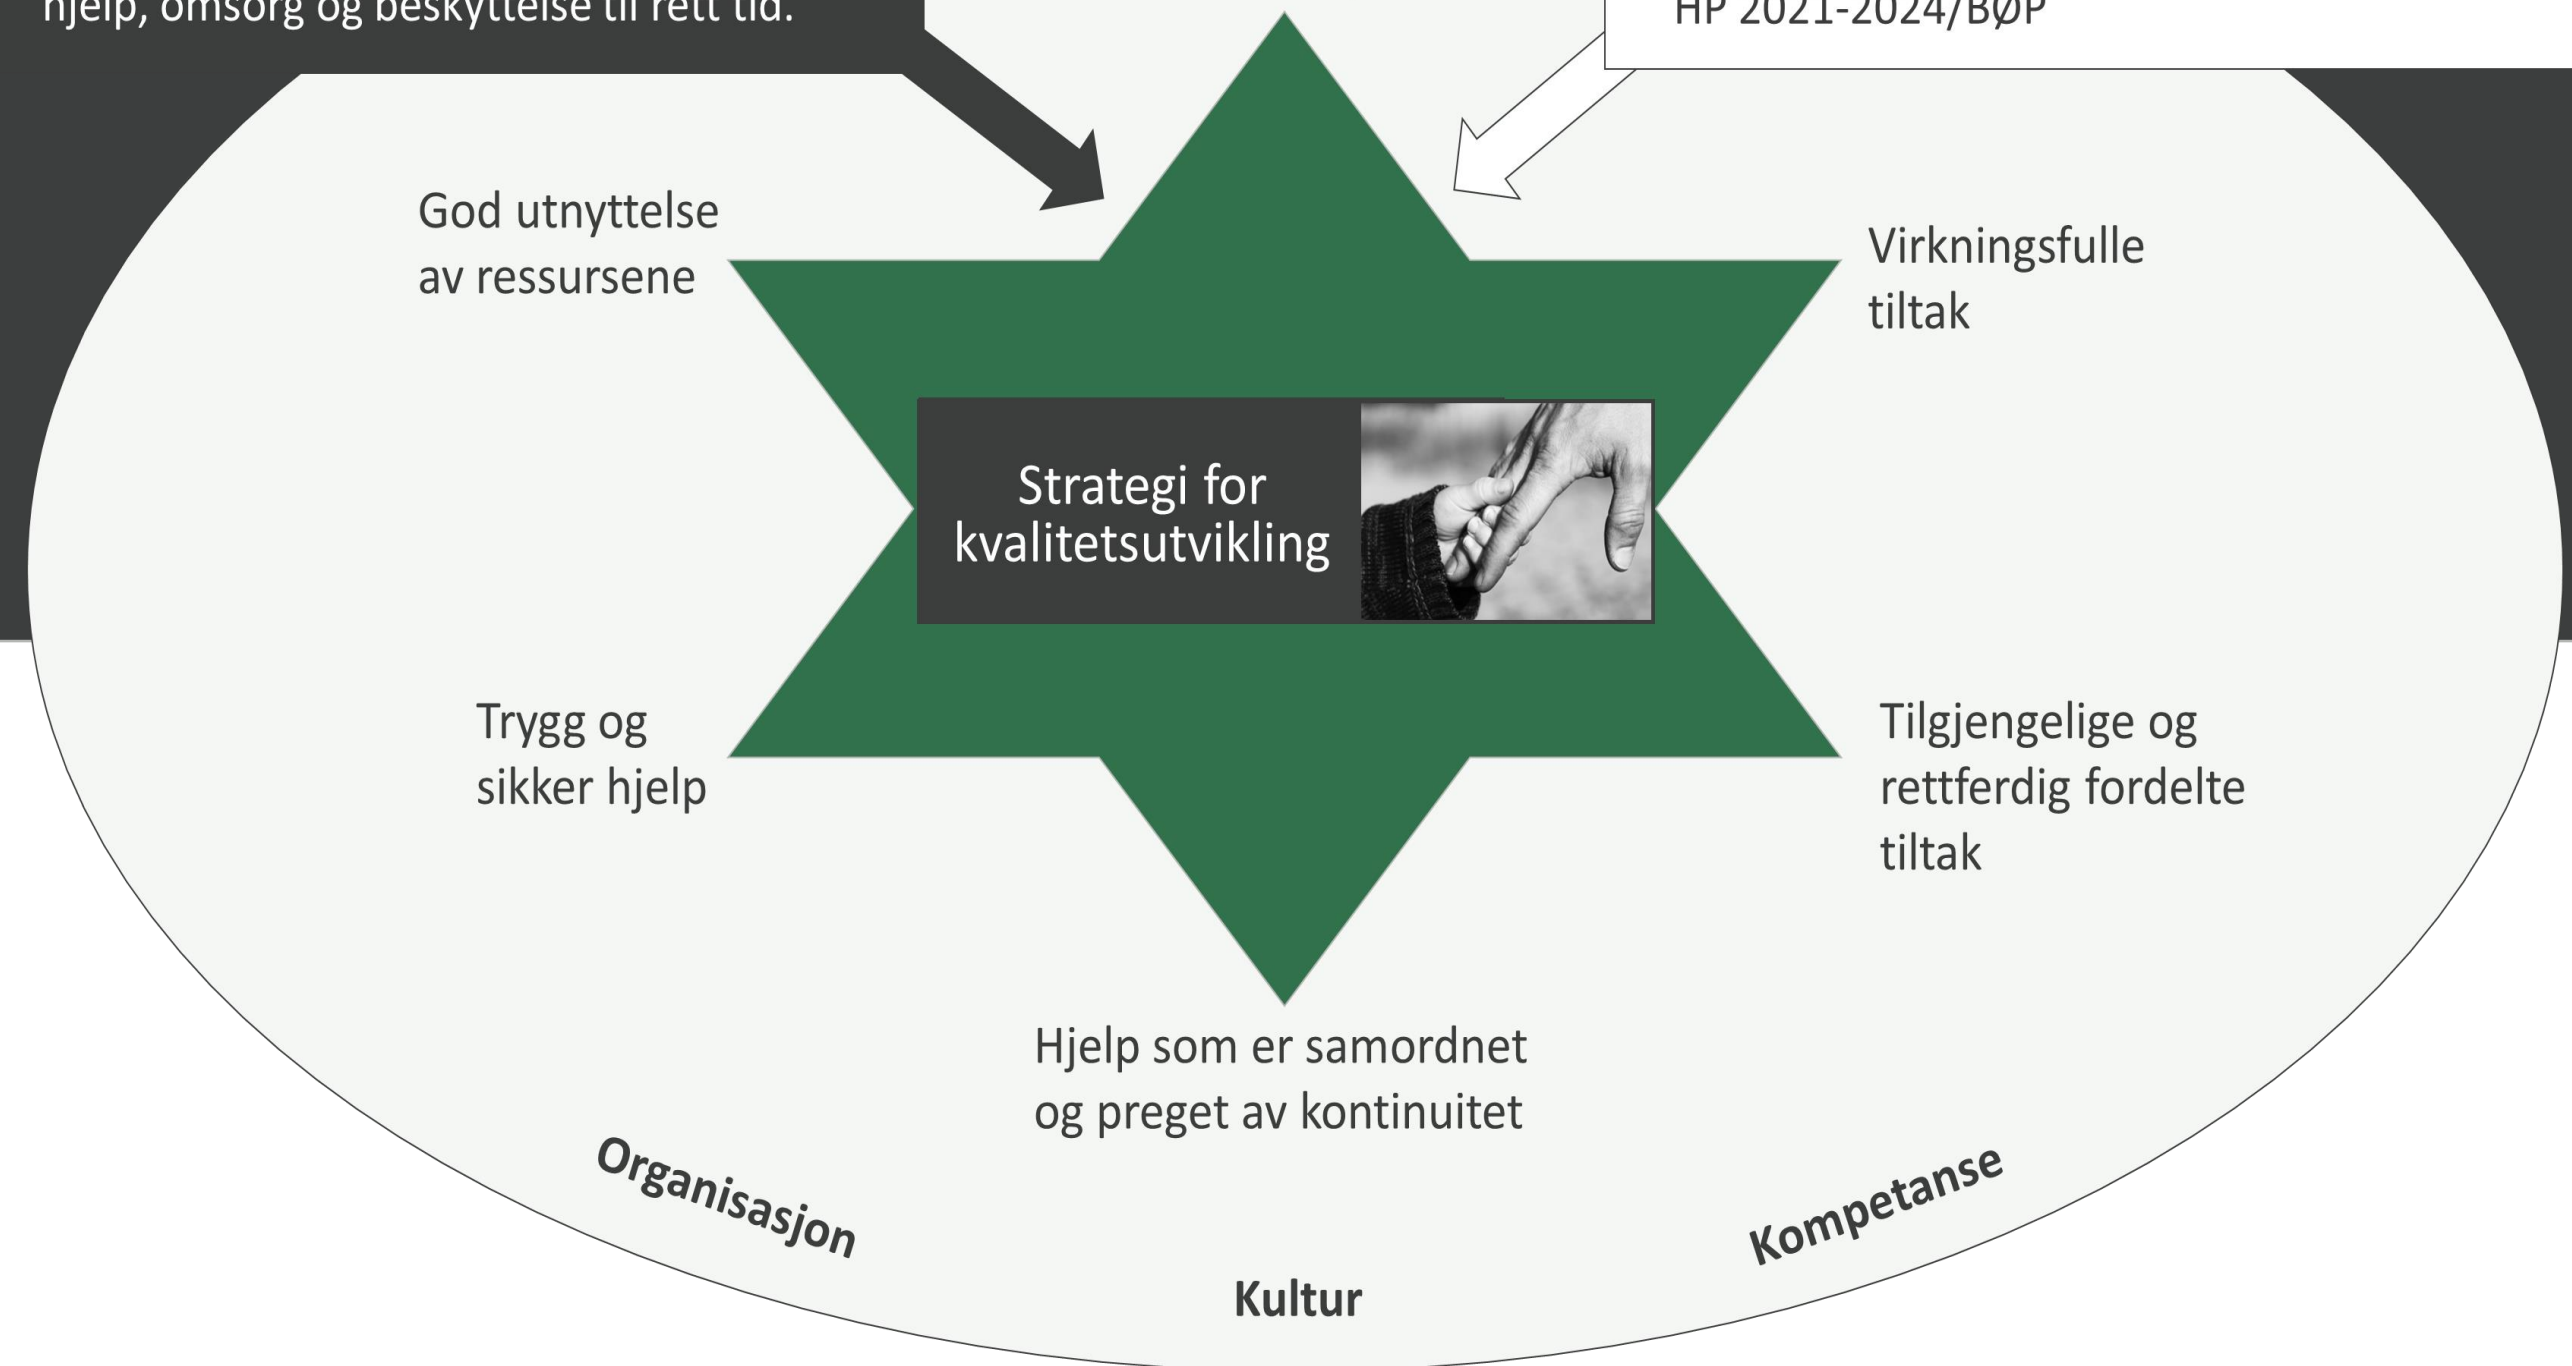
hjelp, omsorg og beskyttelse til rett tid.

HP 2021-2024/BØP

God utnyttelse av ressursene

Virkningsfulle tiltak

Strategi for kvalitetsutvikling

Trygg og sikker hjelp

Tilgjengelige og rettferdig fordelte tiltak

Hjelp som er samordnet og preget av kontinuitet

Organisasjon

Kompetanse

Kultur